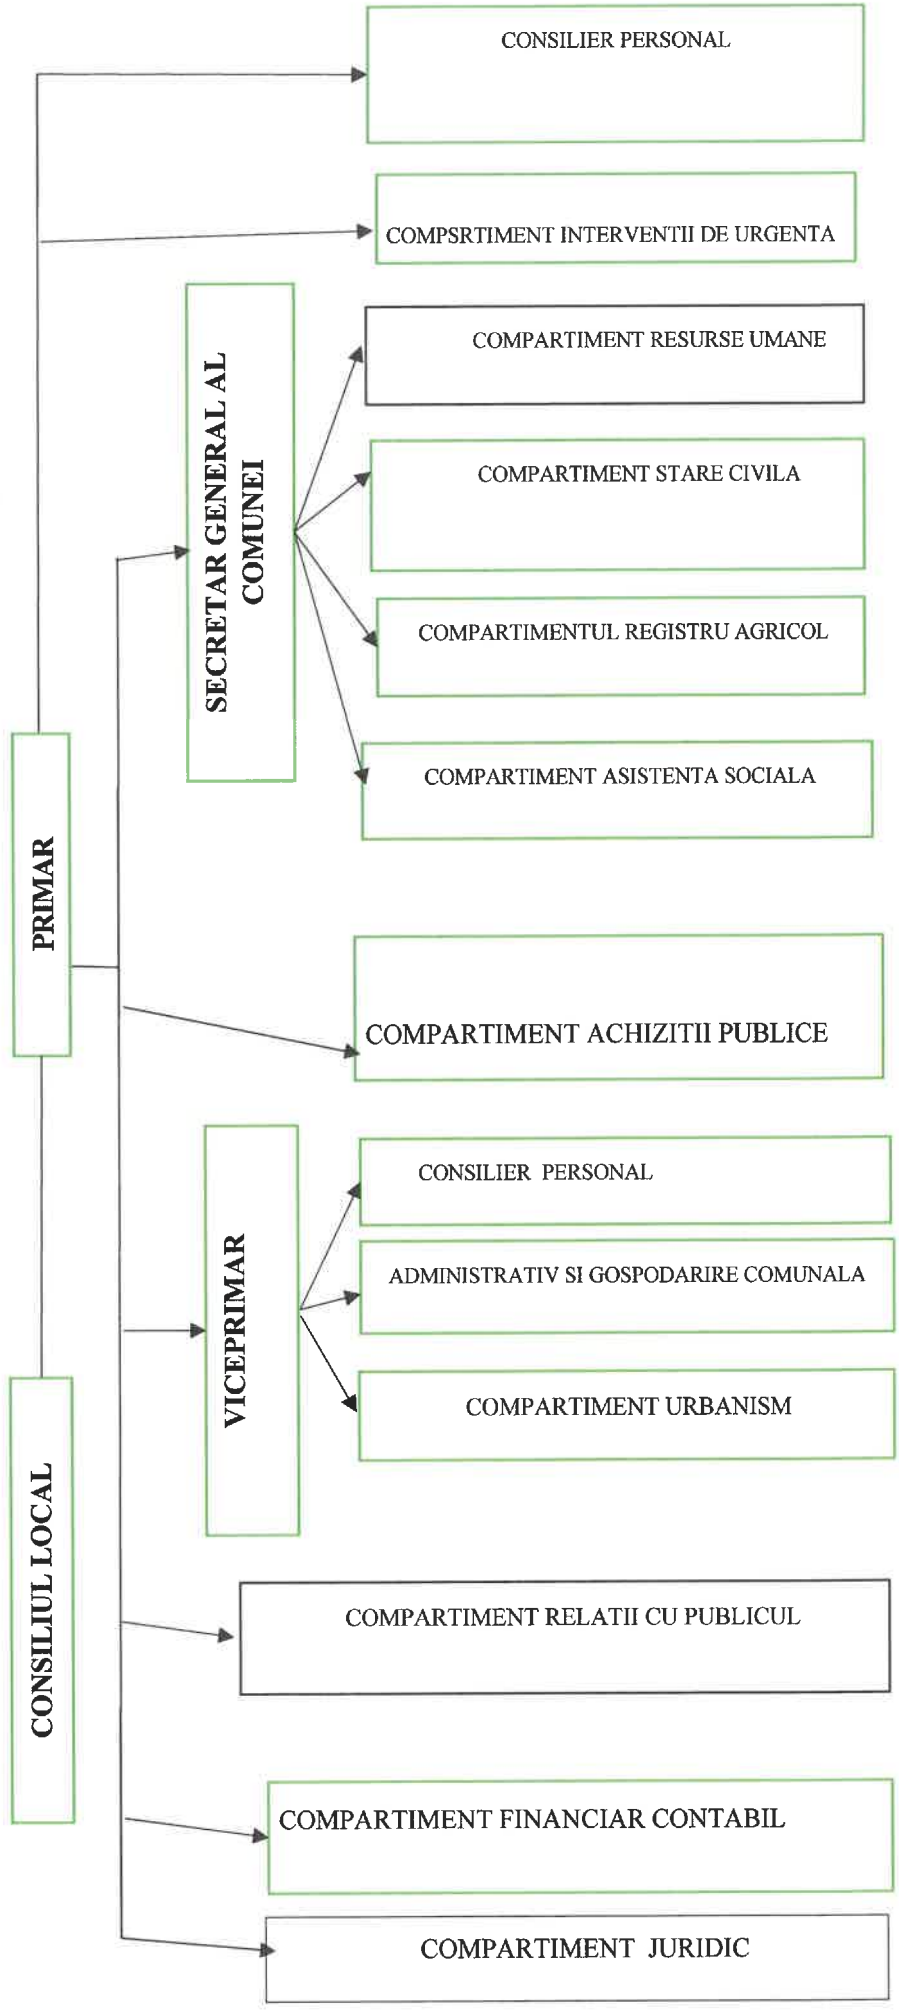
CONSILIER PERSONAL

COMPSRTIMENT INTERVENTII DE URGENTA

SECRETAR GENERAL AL COMUNEI

COMPARTIMENT RESURSE UMANE

COMPARTIMENT STARE CIVILA

COMPARTIMENTUL REGISTRU AGRICOL

COMPARTIMENT ASISTENTA SOCIALA

PRIMAR

COMPARTIMENT ACHIZITII PUBLICE

VICEPRIMAR

CONSILIER PERSONAL

ADMINISTRATIV SI GOSPODARIRE COMUNALA

COMPARTIMENT URBANISM

CONSILIUL LOCAL

COMPARTIMENT RELATII CU PUBLICUL

COMPARTIMENT FINANCIAR CONTABIL

COMPARTIMENT JURIDIC